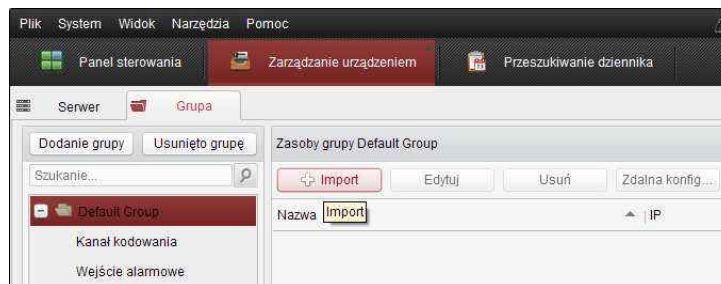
Plik System Widok Narzędzia Pomoc

Panel sterowania
Zarządzanie urządzeniem
Przeszukiwanie dziennika

Serwer
Grupa

Dodanie grupy
Usunięto grupę
Szukanie...

Default Group
Kanał kodowania
Wejście alarmowe

Zasoby grupy Default Group

Import
Edytuj
Usuń
Zdalna konfig...

Nazwa
Import
IP